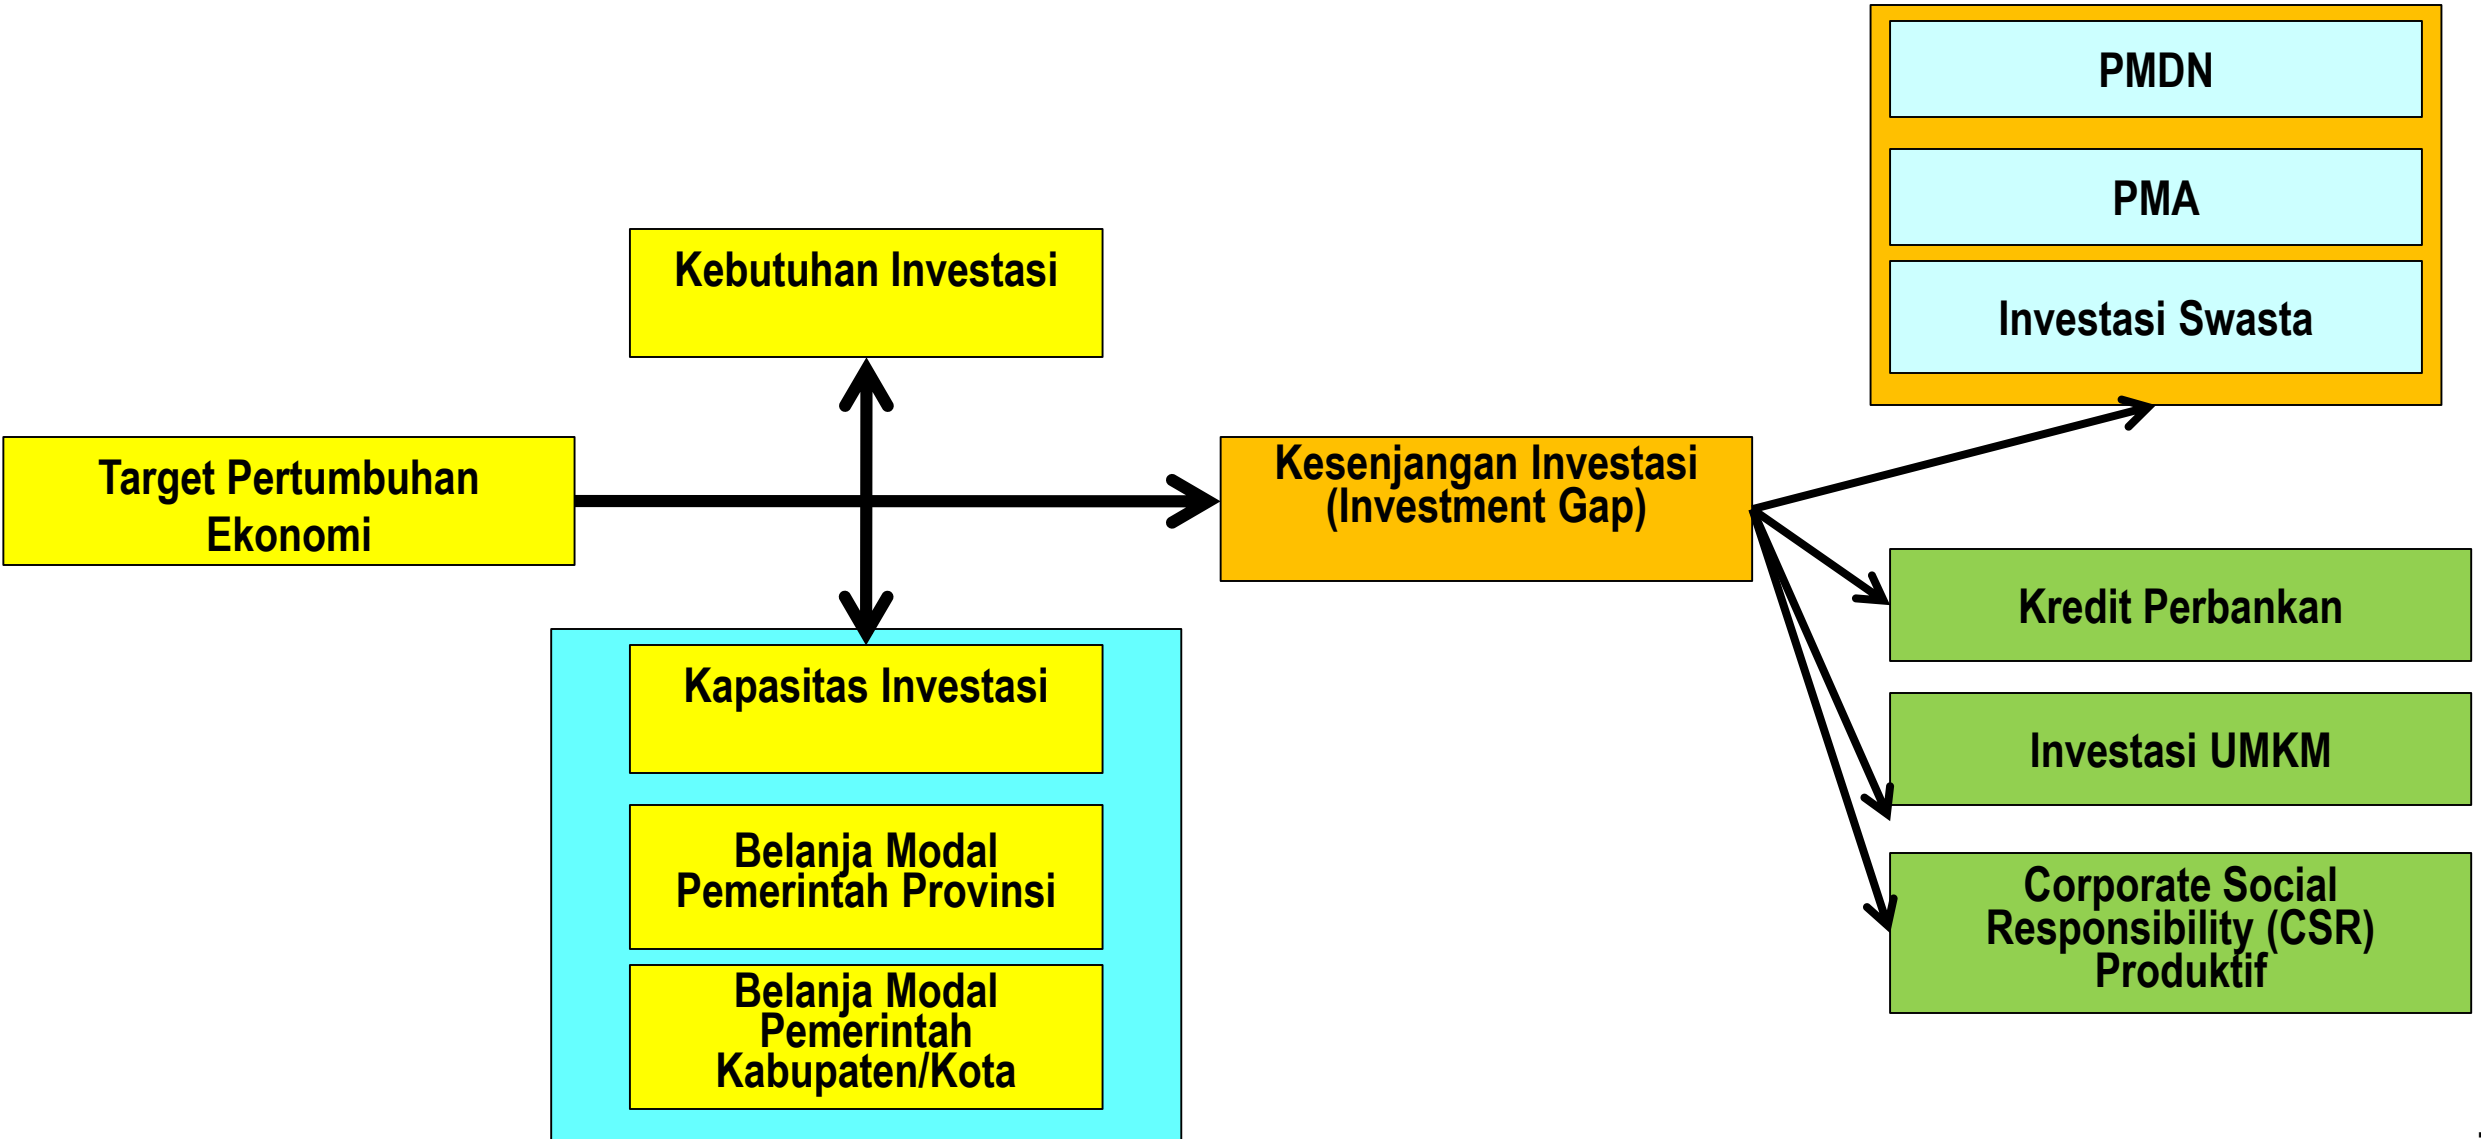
PMDN

PMA

Investasi Swasta

Kebutuhan Investasi

Target Pertumbuhan Ekonomi

Kesenjangan Investasi (Investment Gap)

Kredit Perbankan

Investasi UMKM

Corporate Social Responsibility (CSR) Produktif

Kapasitas Investasi

Belanja Modal Pemerintah Provinsi

Belanja Modal Pemerintah Kabupaten/Kota